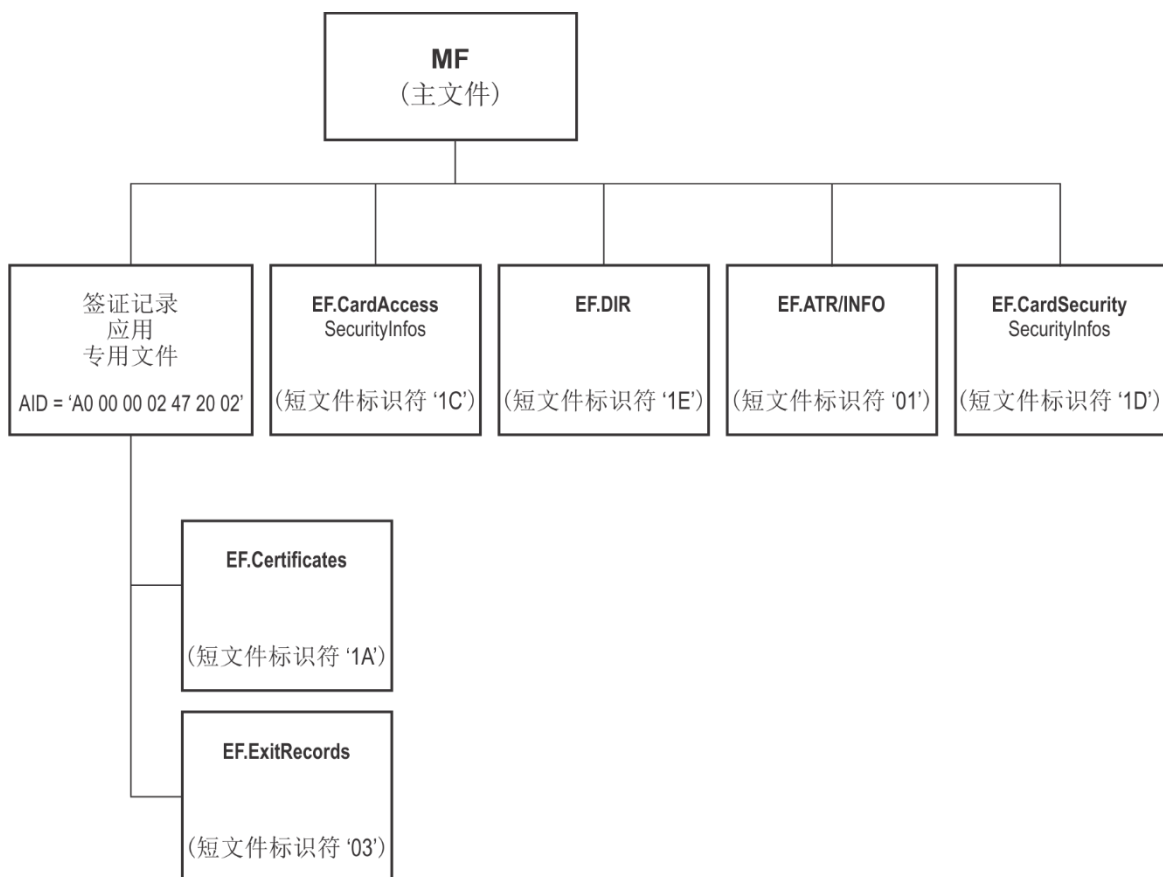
MF
(主文件)

签证记录
应用
专用文件

AID = 'A0 00 00 02 47 20 02'

EF.CardAccess
SecurityInfos

(短文件标识符 '1C')

EF.DIR

(短文件标识符 '1E')

EF.ATR/INFO

(短文件标识符 '01')

EF.CardSecurity
SecurityInfos

(短文件标识符 '1D')

EF.Certificates

(短文件标识符 '1A')

EF.ExitRecords

(短文件标识符 '03')